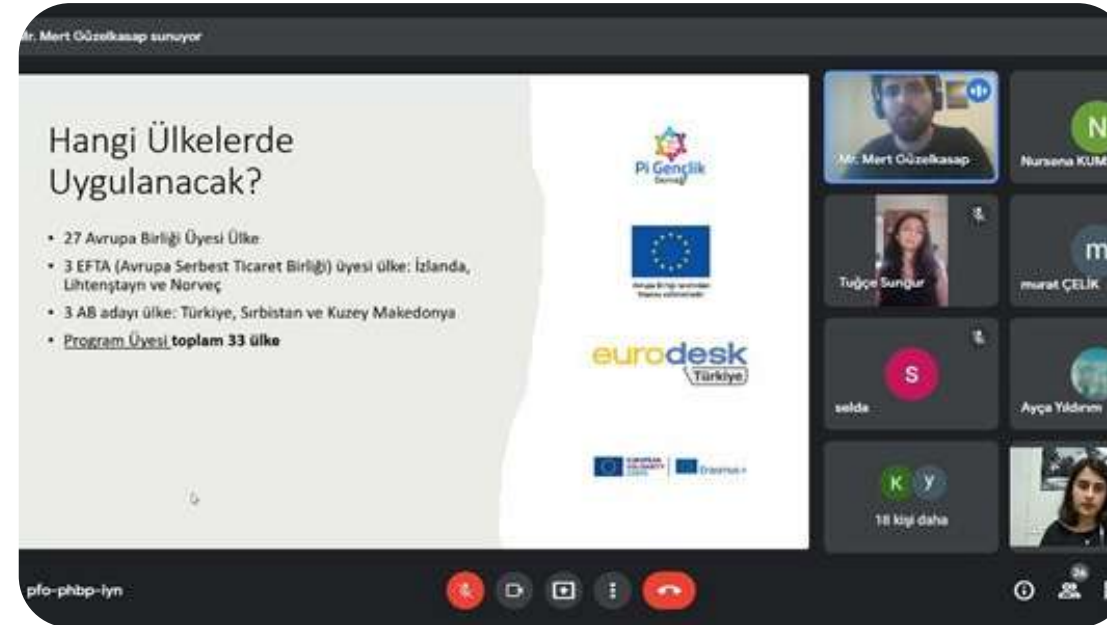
Mr. Mert Güzelkasap sunuyor

Hangi Ülkelerde Uygulanacak?

• 27 Avrupa Birliği Üyesi Ülke
• 3 EFTA (Avrupa Serbest Ticaret Birliği) üyesi ülke: İzlanda, Lihtenştayn ve Norveç
• 3 AB adayı ülke: Türkiye, Sırbistan ve Kuzey Makedonya
• Program Üyesi toplam 33 ülke

Pi Gençlik Derneği

Avrupa Birliği tarafından finanse edilmektedir

eurodesk Türkiye

EUROPEAN SOLIDARITY CORPS

Erasmus+

Mr. Mert Güzelkasap

N
Nursena KUM

Tuğçe Sungur

m
murat ÇELİK

S
selda

Ayça Yıldırım

K Y
18 kişi daha

pfo-phbp-iyn

26